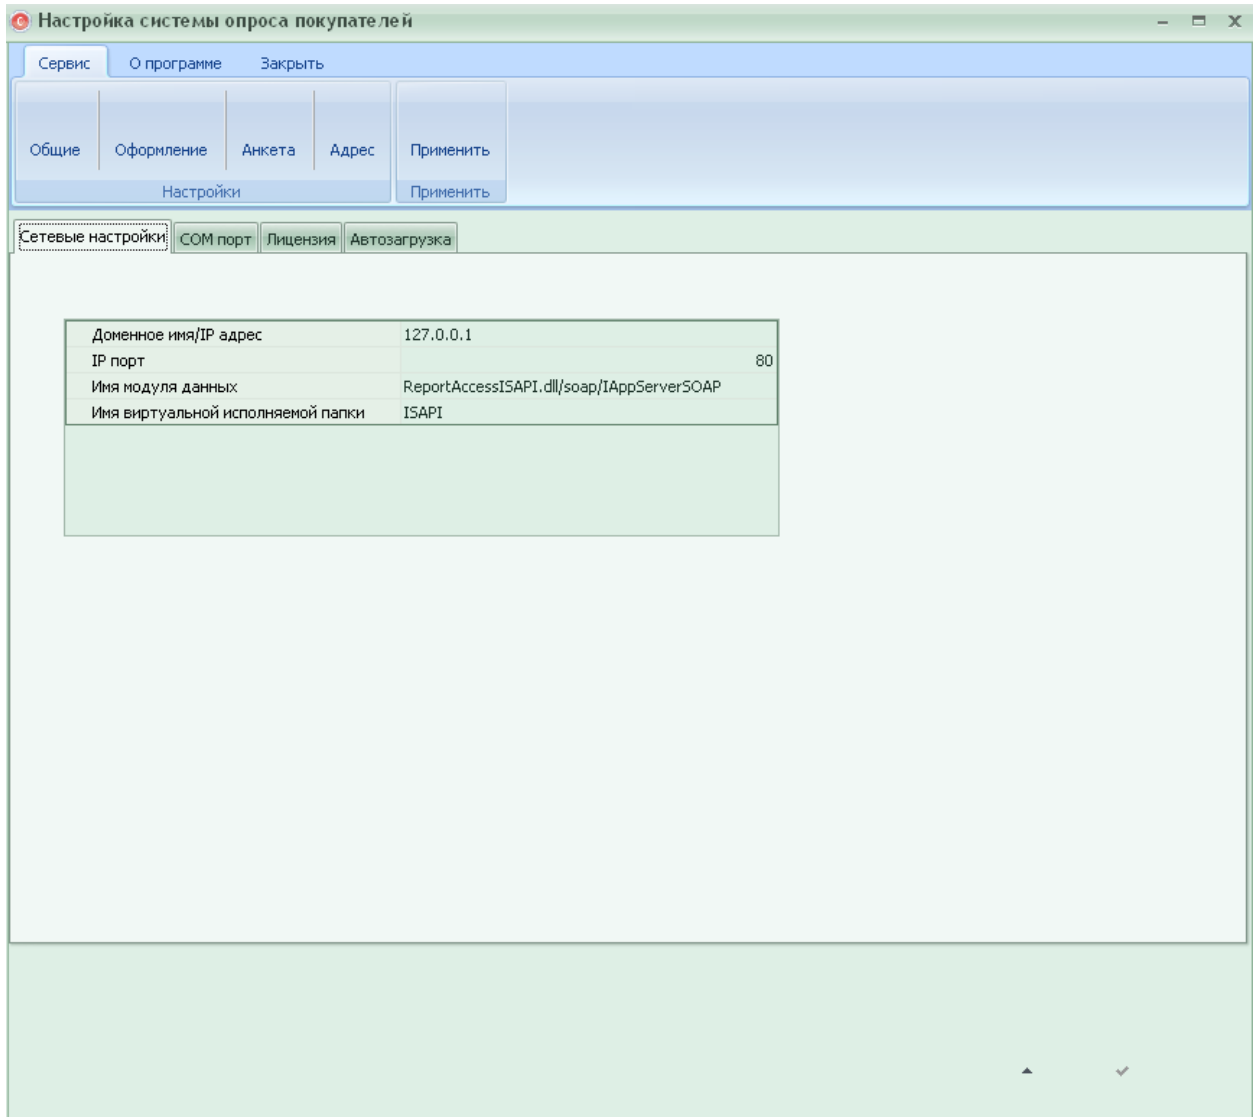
Настройка системы опроса покупателей

Сервис
О программе
Закрыть

Общие
Оформление
Анкета
Адрес
Настройки

Применить
Применить

Сетевые настройки
COM порт
Лицензия
Автозагрузка

| | |
|---|---|
| Доменное имя/IP адрес | 127.0.0.1 |
| IP порт | 80 |
| Имя модуля данных | ReportAccessISAPI.dll/soap/IAppServerSOAP |
| Имя виртуальной исполняемой папки | ISAPI |